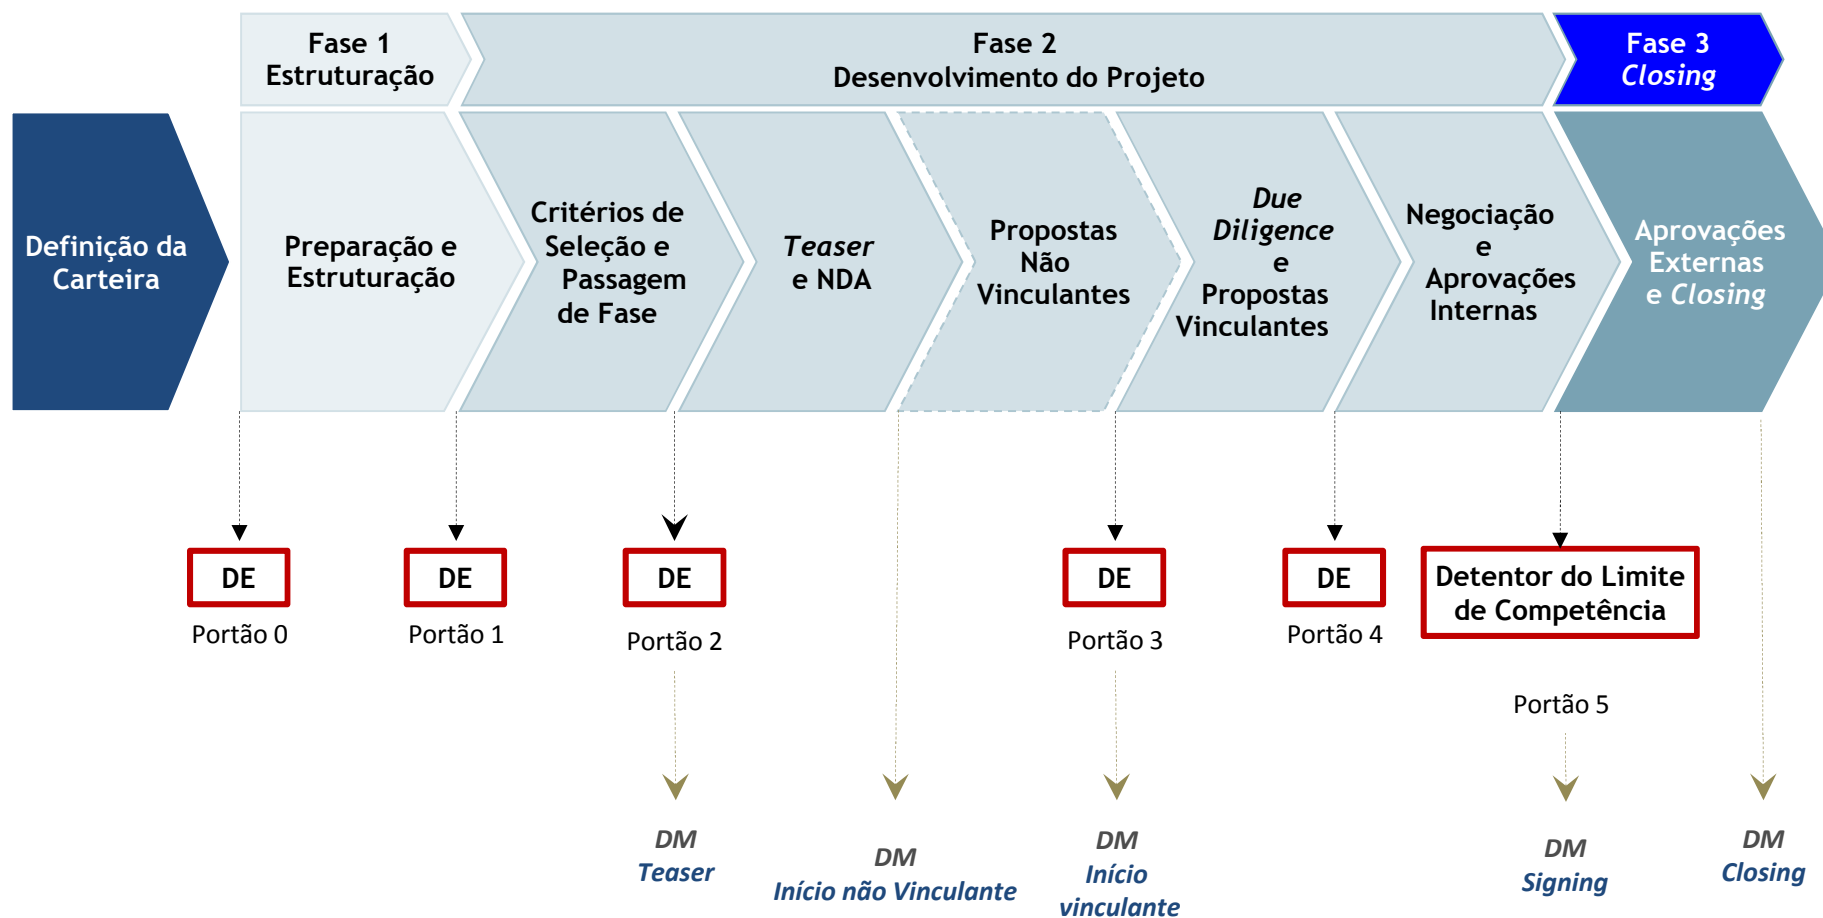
Fase 1
Estruturação

Fase 2
Desenvolvimento do Projeto

Fase 3
Closing

Definição da Carteira

Preparação e Estruturação

Critérios de Seleção e Passagem de Fase

Teaser e NDA

Propostas Não Vinculantes

Due Diligence e Propostas Vinculantes

Negociação e Aprovações Internas

Aprovações Externas e Closing

DE
Portão 0

DE
Portão 1

DE
Portão 2

DE
Portão 3

DE
Portão 4

Detentor do Limite de Competência

Portão 5

DM
Teaser

DM
Início não Vinculante

DM
Início vinculante

DM
Signing

DM
Closing